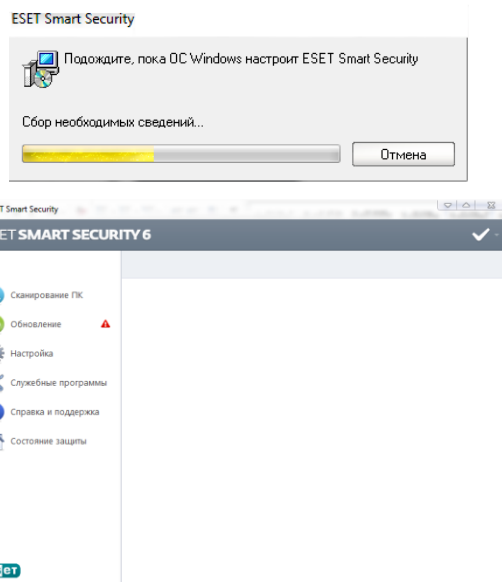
ESET Smart Security

Подождите, пока ОС Windows настроит ESET Smart Security

Сбор необходимых сведений...

Отмена

T Smart Security

ET SMART SECURITY 6

Сканирование ПК

Обновление

Настройка

Служебные программы

Справка и поддержка

Состояние защиты

ет